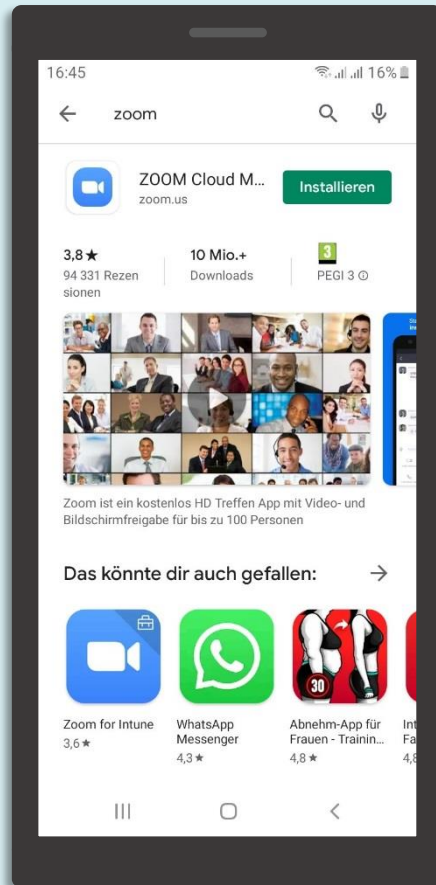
16:45 16%

zoom

ZOOM Cloud M...
zoom.us

Installieren

3,8★
94 331 Rezensionen

10 Mio.+
Downloads

3
PEGI 3

30

Zoom ist ein kostenlos HD Treffen App mit Video- und Bildschirmfreigabe für bis zu 100 Personen

Das könnte dir auch gefallen:

Zoom for Intune
3,6★

WhatsApp Messenger
4,3★

Abnehm-App für Frauen - Trainin...
4,8★

Int
Fa
4,8